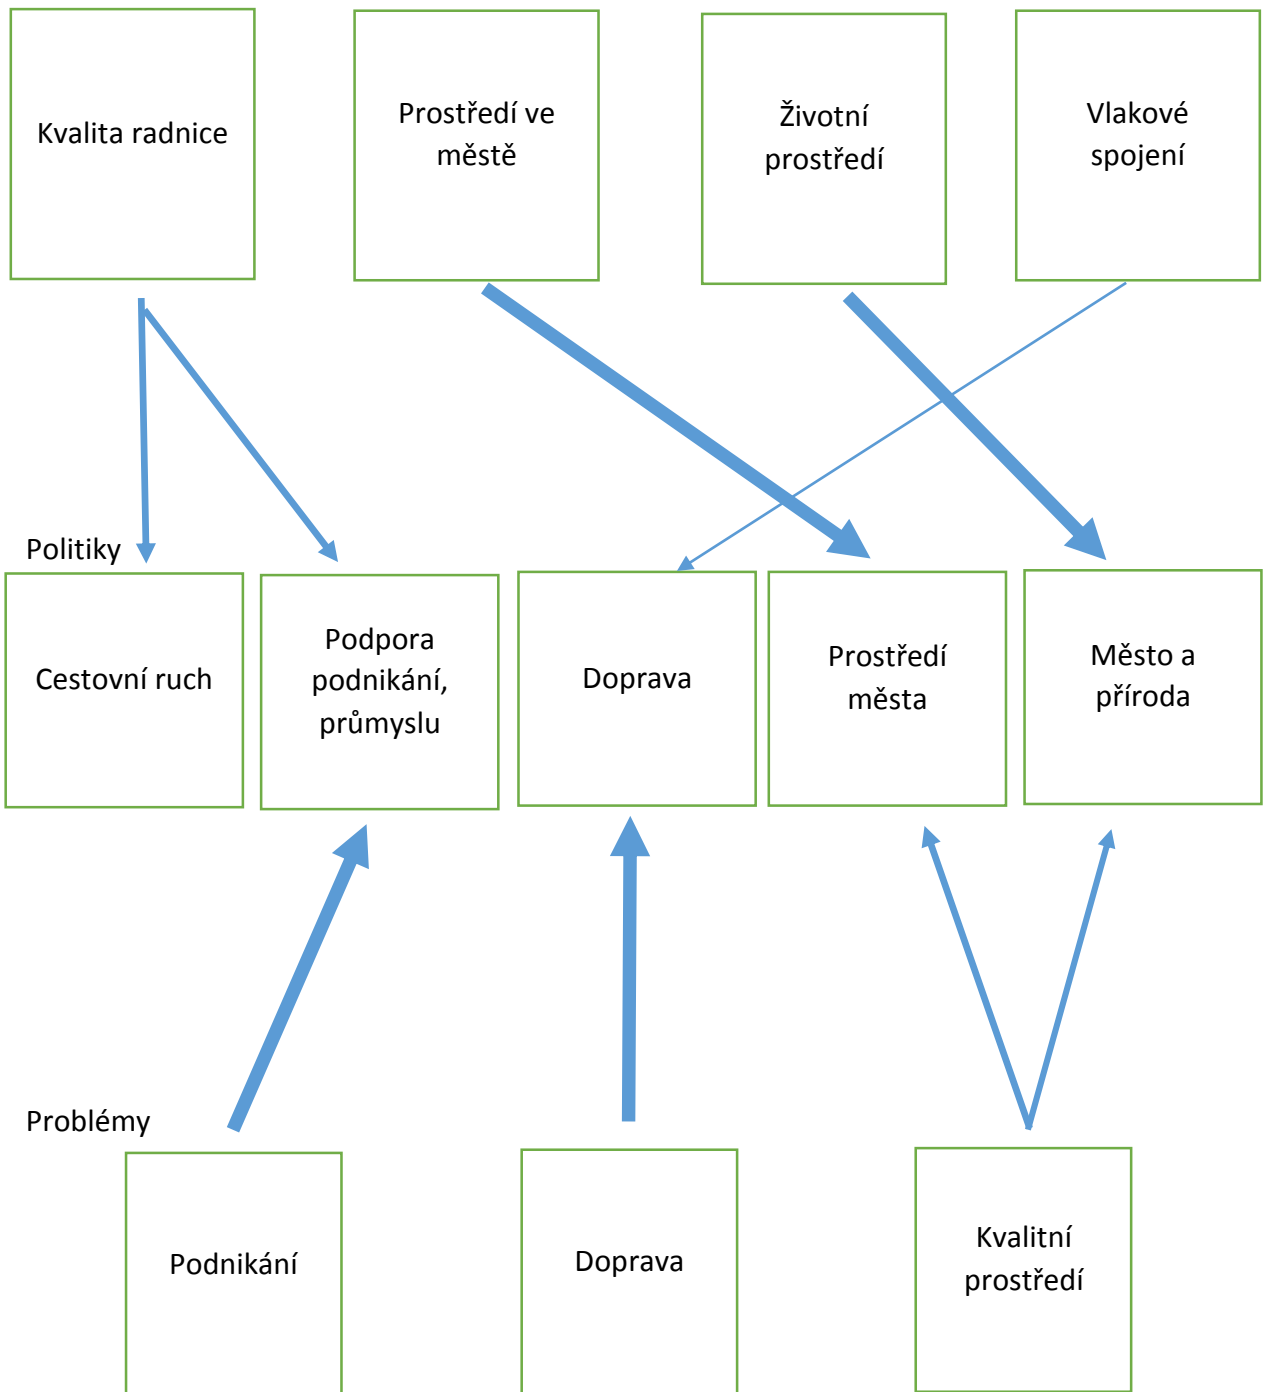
Kvalita radnice

Prostředí ve městě

Životní prostředí

Vlakové spojení

Politiky

Cestovní ruch

Podpora podnikání, průmyslu

Doprava

Prostředí města

Město a příroda

Problémy

Podnikání

Doprava

Kvalitní prostředí